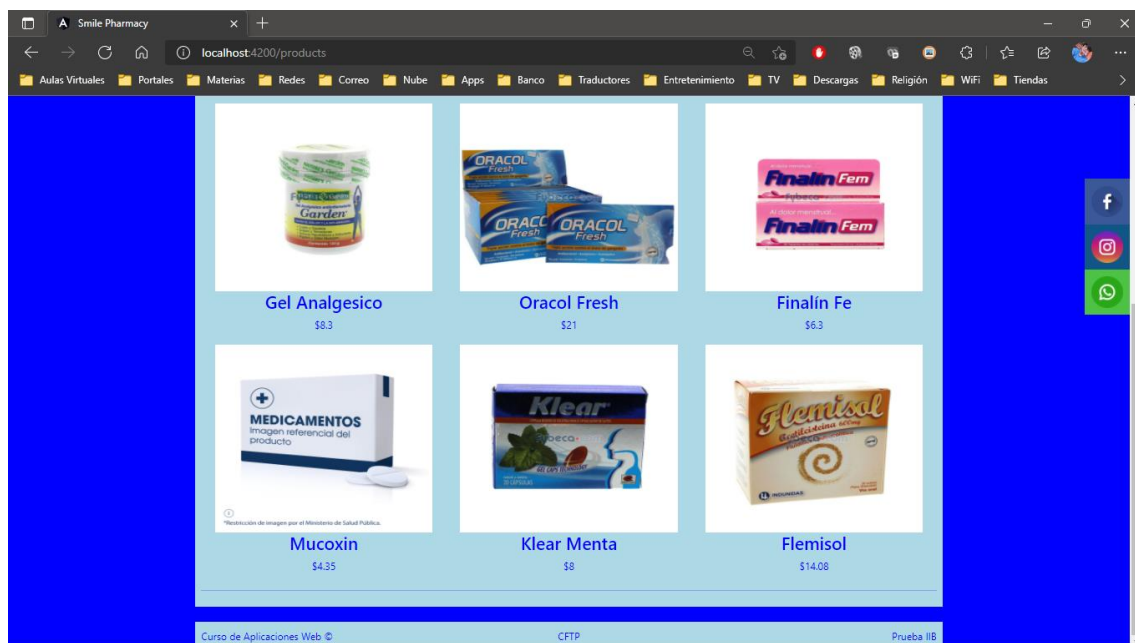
Smile Pharmacy
localhost:4200/products
Aulas Virtuales Portales Materias Redes Correo Nube Apps Banco Traductores Entretenimiento TV Descargas Religión WiFi Tiendas

Garden

ORACOL Fresh

Finalin Fem
Al dolor menstrual...
Finalin Fem

Gel Analgesico
$8.3

Oracol Fresh
$21

Finalín Fe
$6.3

MEDICAMENTOS
Imagen referencial del producto
*Restricción de imagen por el Ministerio de Salud Pública.

Klear

Flemisol

Mucoxin
$4.35

Klear Menta
$8

Flemisol
$14.08

Curso de Aplicaciones Web ©
CFTP
Prueba IIB